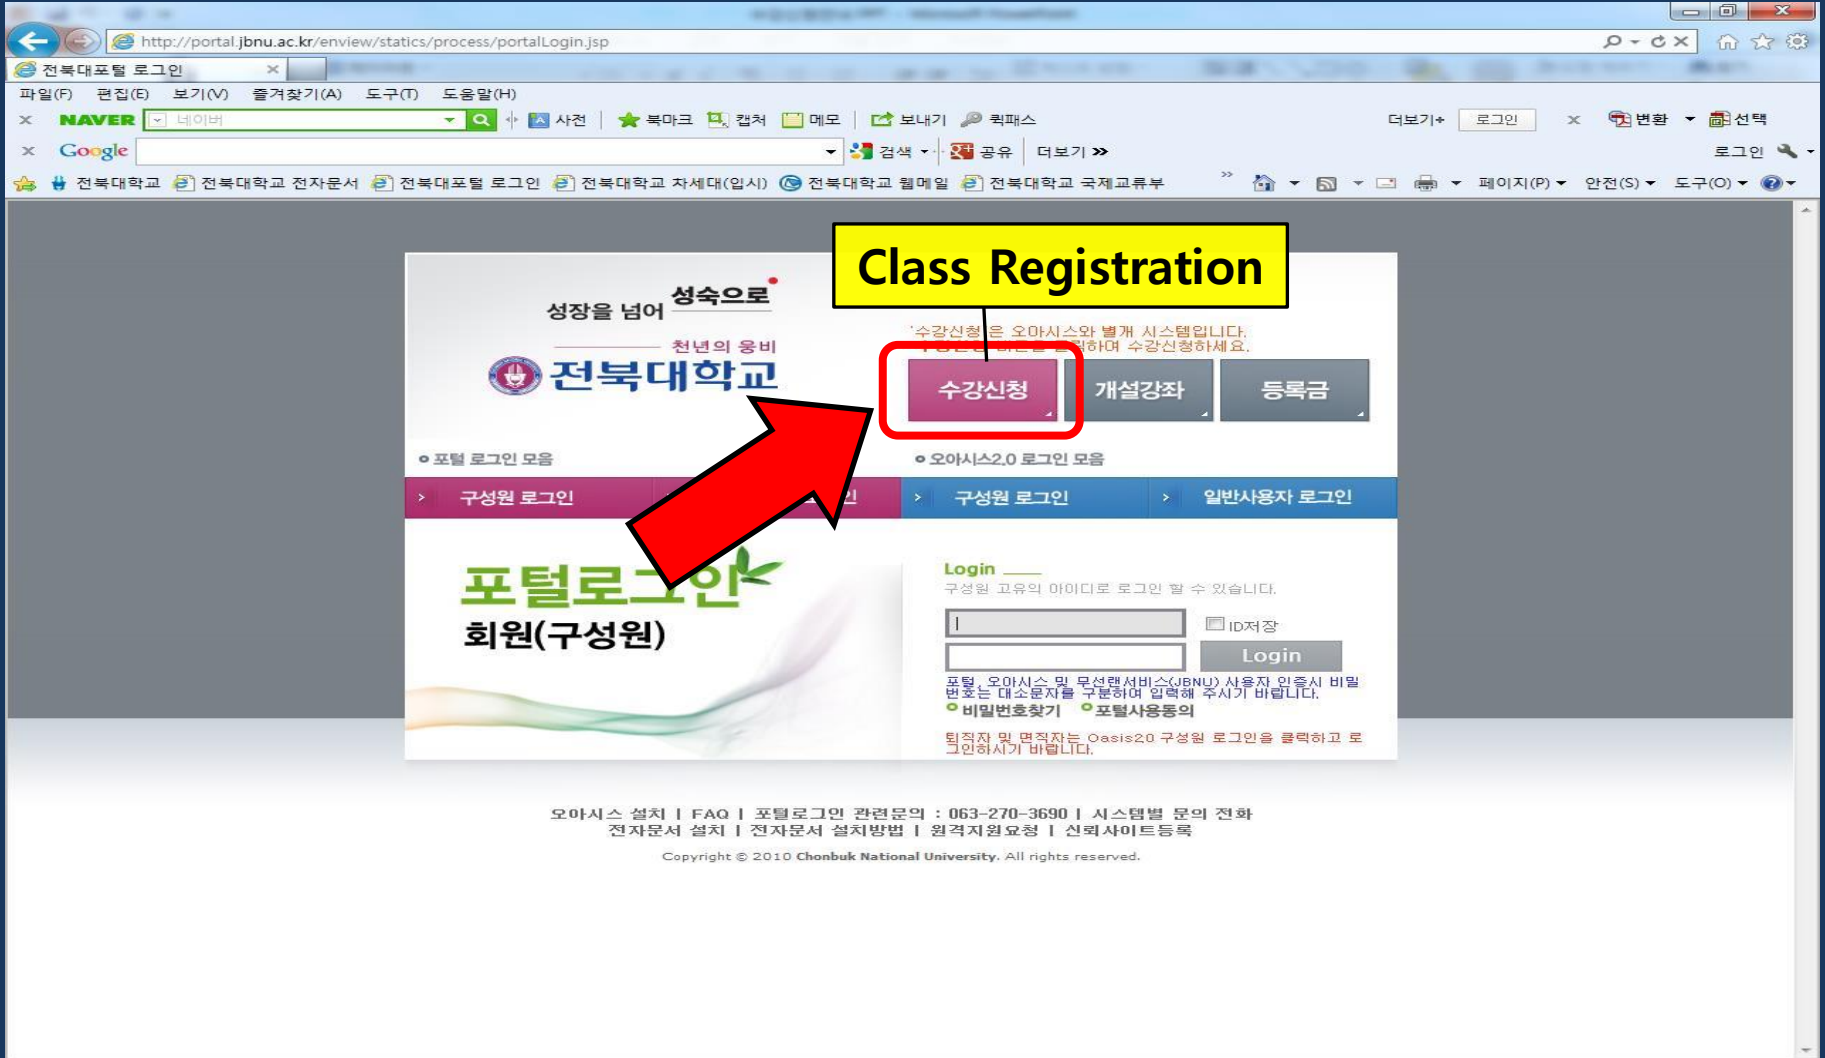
http://portal.jbnu.ac.kr/enview/statics/process/portalLogin.jsp

전북대포털 로그인

파일(F) 편집(E) 보기(V) 즐겨찾기(A) 도구(T) 도움말(H)

NAVER 네이버 사전 북마크 캡쳐 메모 보내기 퀵패스 더보기+ 로그인 변환 선택

Google 검색 공유 더보기 » 로그인

전북대학교 전북대학교 전자문서 전북대포털 로그인 전북대학교 차세대(입시) 전북대학교 웹메일 전북대학교 국제교류부 페이지(P) 안전(S) 도구(O)

Class Registration

성장을 넘어 성숙으로

천년의 웅비

전북대학교

'수강신청'은 오아시스와 별개 시스템입니다. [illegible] 수강신청하세요.

수강신청 개설강좌 등록금

포털 로그인 모음

오아시스2.0 로그인 모음

구성원 로그인 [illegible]인 구성원 로그인 일반사용자 로그인

포털로그인

회원(구성원)

Login

구성원 고유의 아이디로 로그인 할 수 있습니다.

ID저장

Login

포털, 오아시스 및 무선랜서비스(JBNU) 사용자 인증시 비밀번호는 대소문자를 구분하여 입력해 주시기 바랍니다.

비밀번호찾기 포털사용동의

퇴직자 및 면직자는 Oasis20 구성원 로그인을 클릭하고 로그인하시기 바랍니다.

오아시스 설치 | FAQ | 포털로그인 관련문의 : 063-270-3690 | 시스템별 문의 전화
전자문서 설치 | 전자문서 설치방법 | 원격지원요청 | 신뢰사이트등록

Copyright © 2010 Chonbuk National University. All rights reserved.